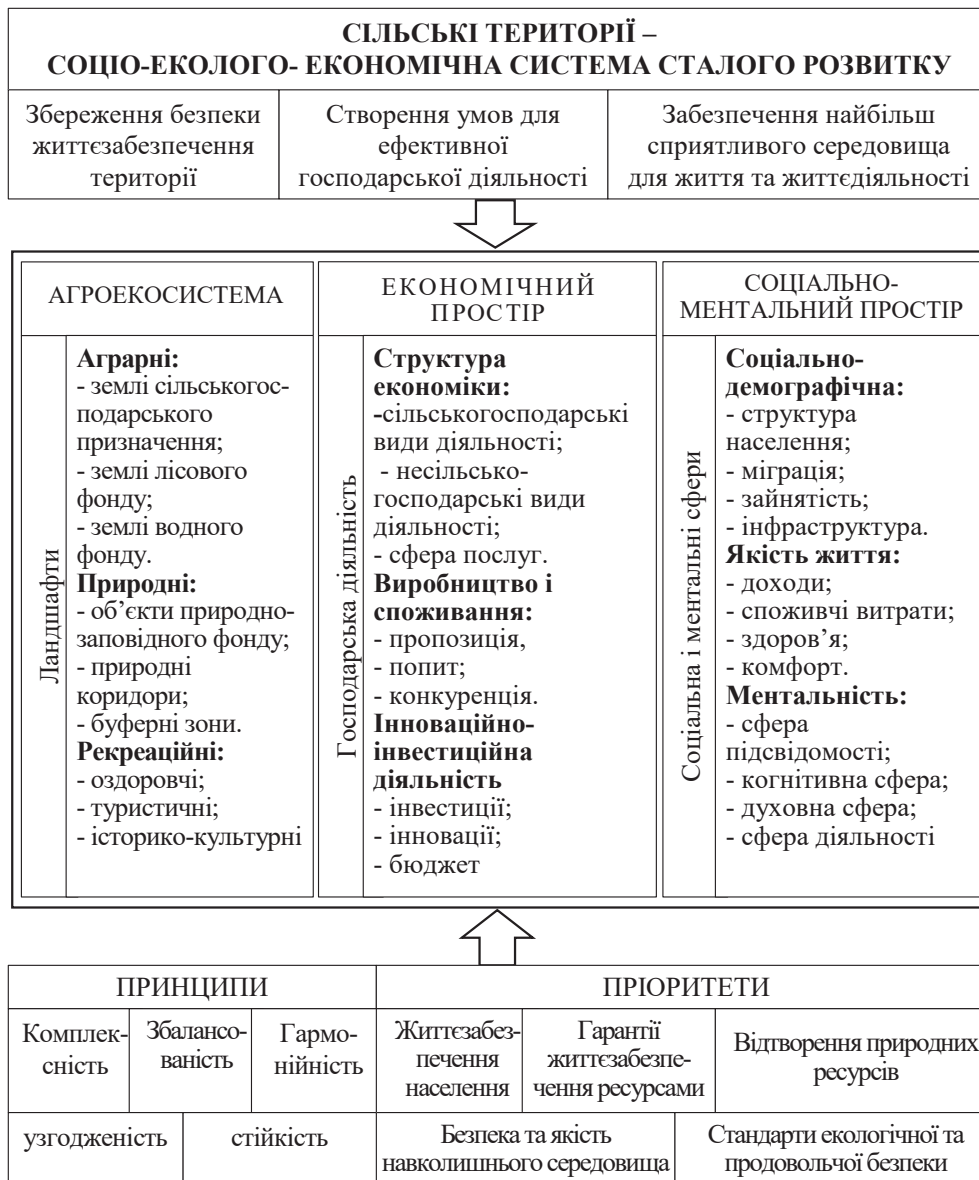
СІЛЬСЬКІ ТЕРИТОРІЇ –
СОЦІО-ЕКОЛОГО- ЕКОНОМІЧНА СИСТЕМА СТАЛОГО РОЗВИТКУ

Збереження безпеки життєзабезпечення території

Створення умов для ефективної господарської діяльності

Забезпечення найбільш сприятливого середовища для життя та життєдіяльності

АГРОЕКОСИСТЕМА

Ландшафти

**Аграрні:**
- землі сільськогосподарського призначення;
- землі лісового фонду;
- землі водного фонду.
**Природні:**
- об'єкти природно-заповідного фонду;
- природні коридори;
- буферні зони.
**Рекреаційні:**
- оздоровчі;
- туристичні;
- історико-культурні

ЕКОНОМІЧНИЙ ПРОСТІР

Господарська діяльність

**Структура економіки:**
-сільськогосподарські види діяльності;
- несільськогосподарські види діяльності;
- сфера послуг.
**Виробництво і споживання:**
- пропозиція,
- попит;
- конкуренція.
**Інноваційно-інвестиційна діяльність**
- інвестиції;
- інновації;
- бюджет

СОЦІАЛЬНО-МЕНТАЛЬНИЙ ПРОСТІР

Соціальна і ментальні сфери

**Соціально-демографічна:**
- структура населення;
- міграція;
- зайнятість;
- інфраструктура.
**Якість життя:**
- доходи;
- споживчі витрати;
- здоров'я;
- комфорт.
**Ментальність:**
- сфера підсвідомості;
- когнітивна сфера;
- духовна сфера;
- сфера діяльності

| ПРИНЦИПИ | | | ПРІОРИТЕТИ | | |
|---|---|---|---|---|---|
| Комплексність | Збалансованість | Гармонійність | Життєзабезпечення населення | Гарантії життєзабезпечення ресурсами | Відтворення природних ресурсів |
| узгодженість | стійкість | | Безпека та якість навколишнього середовища | | Стандарти екологічної та продовольчої безпеки |